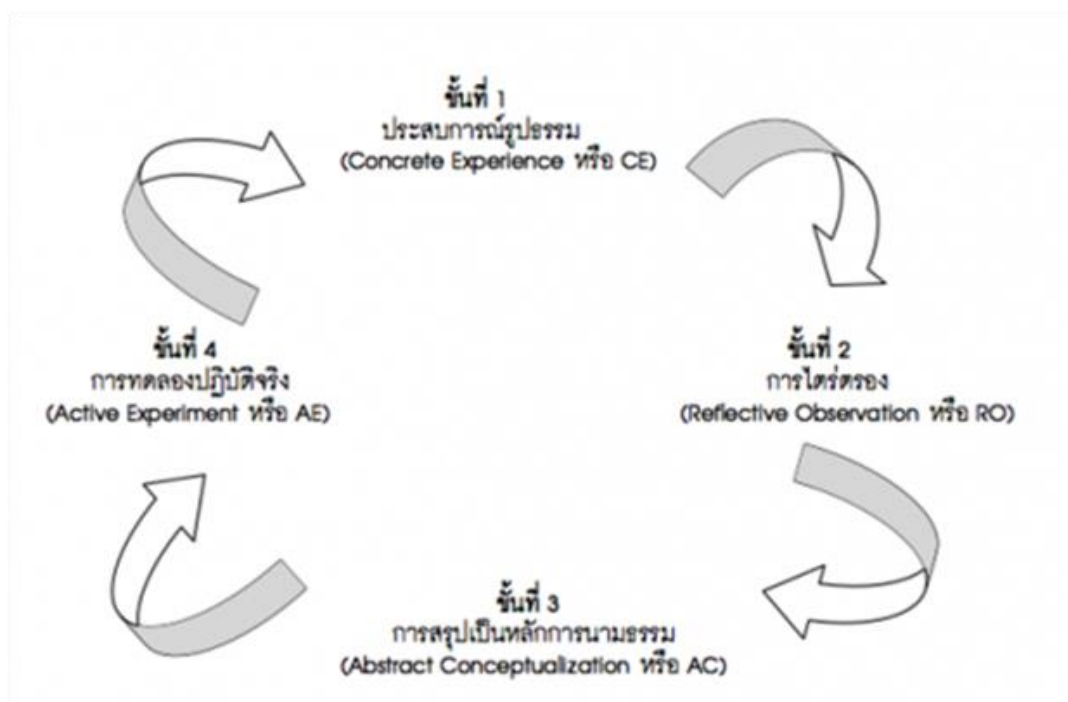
ขั้นที่ 1
ประสบการณ์รูปธรรม
(Concrete Experience หรือ CE)

ขั้นที่ 4
การทดลองปฏิบัติจริง
(Active Experiment หรือ AE)

ขั้นที่ 2
การไตร่ตรอง
(Reflective Observation หรือ RO)

ขั้นที่ 3
การสรุปเป็นหลักการนามธรรม
(Abstract Conceptualization หรือ AC)